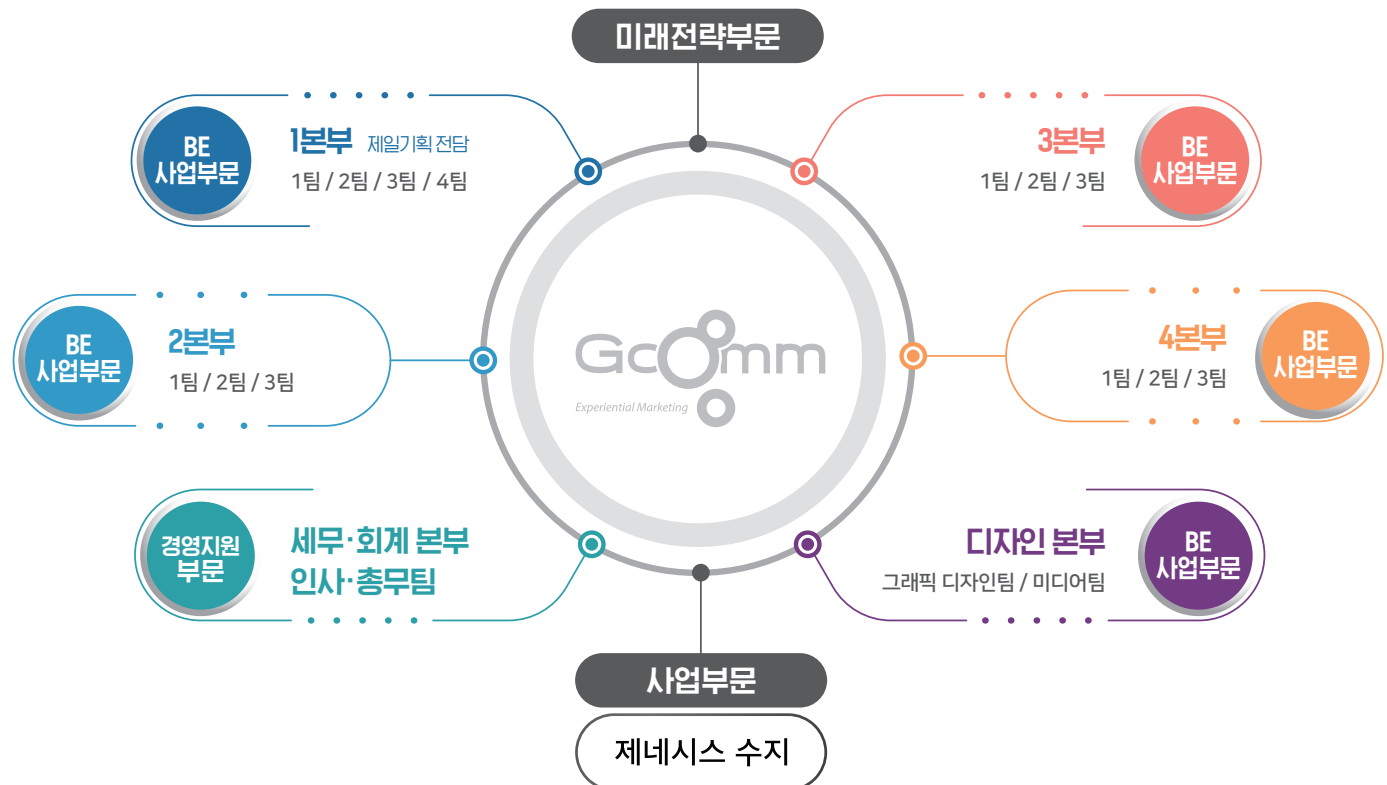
미래전략부문

BE 사업부문
1본부 제일기획 전담
1팀 / 2팀 / 3팀 / 4팀

3본부
1팀 / 2팀 / 3팀
BE 사업부문

BE 사업부문
2본부
1팀 / 2팀 / 3팀

4본부
1팀 / 2팀 / 3팀
BE 사업부문

Gcomm
Experiential Marketing

경영지원 부문
세무·회계 본부
인사·총무팀

디자인 본부
그래픽 디자인팀 / 미디어팀
BE 사업부문

사업부문
제네시스 수지